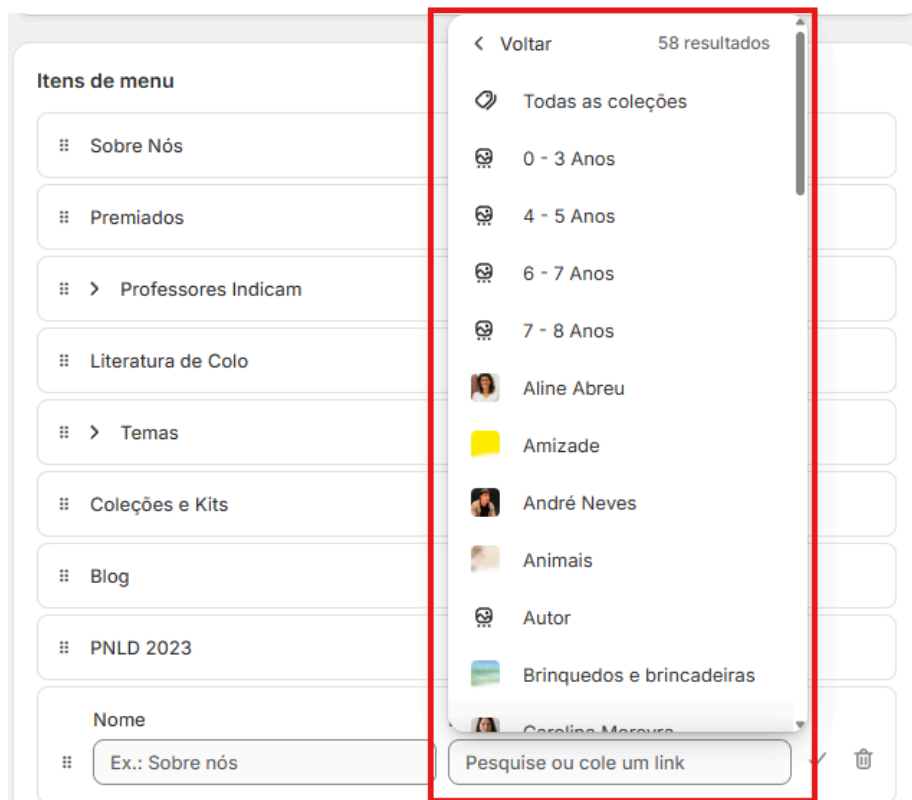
Itens de menu

Sobre Nós

Premiados

Professores Indicam

Literatura de Colo

Temas

Coleções e Kits

Blog

PNLD 2023

Nome

Ex.: Sobre nós

Voltar 58 resultados

Todas as coleções

0 - 3 Anos

4 - 5 Anos

6 - 7 Anos

7 - 8 Anos

Aline Abreu

Amizade

André Neves

Animais

Autor

Brinquedos e brincadeiras

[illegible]

Pesquise ou cole um link